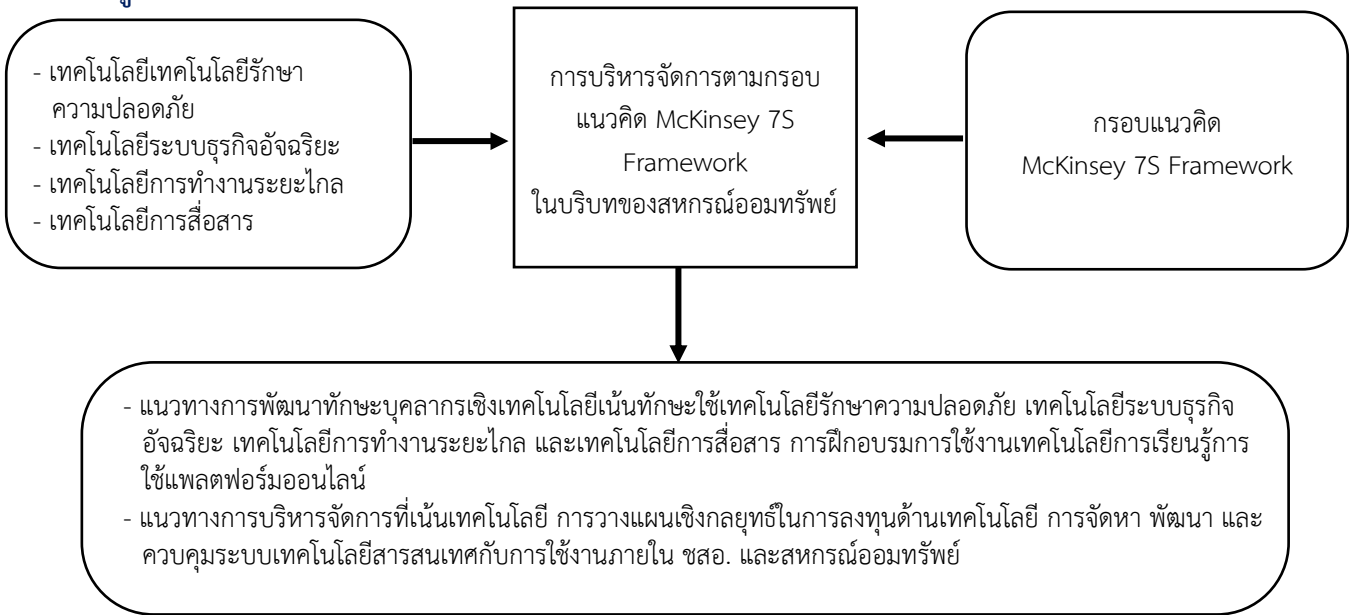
- เทคโนโลยีเทคโนโลยีรักษาความปลอดภัย
- เทคโนโลยีระบบธุรกิจอัจฉริยะ
- เทคโนโลยีการทำงานระยะไกล
- เทคโนโลยีการสื่อสาร

การบริหารจัดการตามกรอบแนวคิด McKinsey 7S Framework ในบริบทของสหกรณ์ออมทรัพย์

กรอบแนวคิด McKinsey 7S Framework

- แนวทางการพัฒนาทักษะบุคลากรเชิงเทคโนโลยีเน้นทักษะใช้เทคโนโลยีรักษาความปลอดภัย เทคโนโลยีระบบธุรกิจอัจฉริยะ เทคโนโลยีการทำงานระยะไกล และเทคโนโลยีการสื่อสาร การฝึกอบรมการใช้งานเทคโนโลยีการเรียนรู้การใช้แพลตฟอร์มออนไลน์
- แนวทางการบริหารจัดการที่เน้นเทคโนโลยี การวางแผนเชิงกลยุทธ์ในการลงทุนด้านเทคโนโลยี การจัดหา พัฒนา และควบคุมระบบเทคโนโลยีสารสนเทศกับการใช้งานภายใน ชสอ. และสหกรณ์ออมทรัพย์